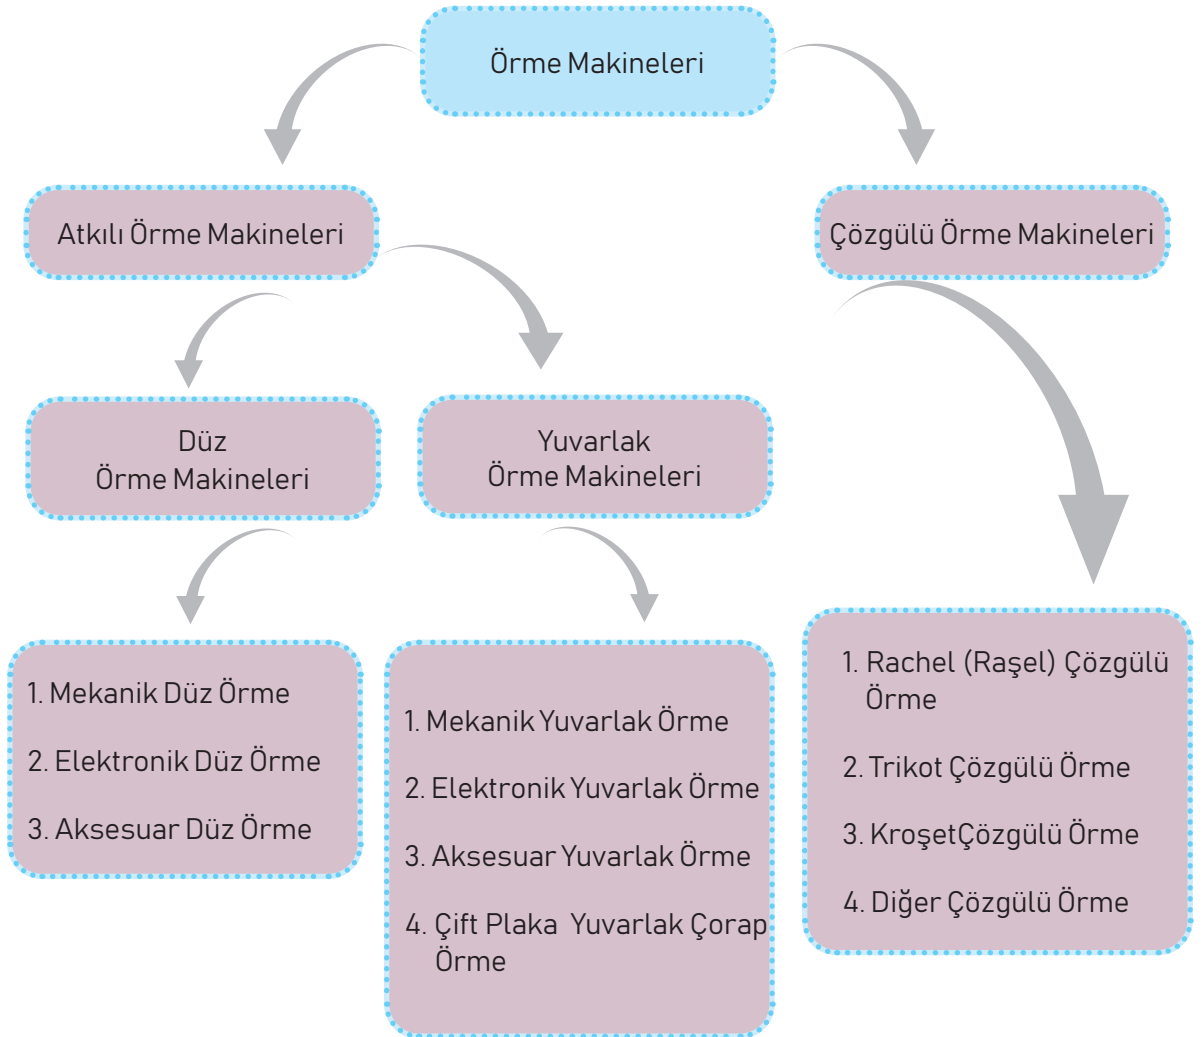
Örme Makineleri

Atkılı Örme Makineleri

Çözgülü Örme Makineleri

Düz Örme Makineleri

Yuvarlak Örme Makineleri

1. Mekanik Düz Örme

2. Elektronik Düz Örme

3. Aksesuar Düz Örme

1. Mekanik Yuvarlak Örme

2. Elektronik Yuvarlak Örme

3. Aksesuar Yuvarlak Örme

4. Çift Plaka Yuvarlak Çorap Örme

1. Rachel (Raşel) Çözgülü Örme

2. Trikot Çözgülü Örme

3. KroşetÇözgülü Örme

4. Diğer Çözgülü Örme